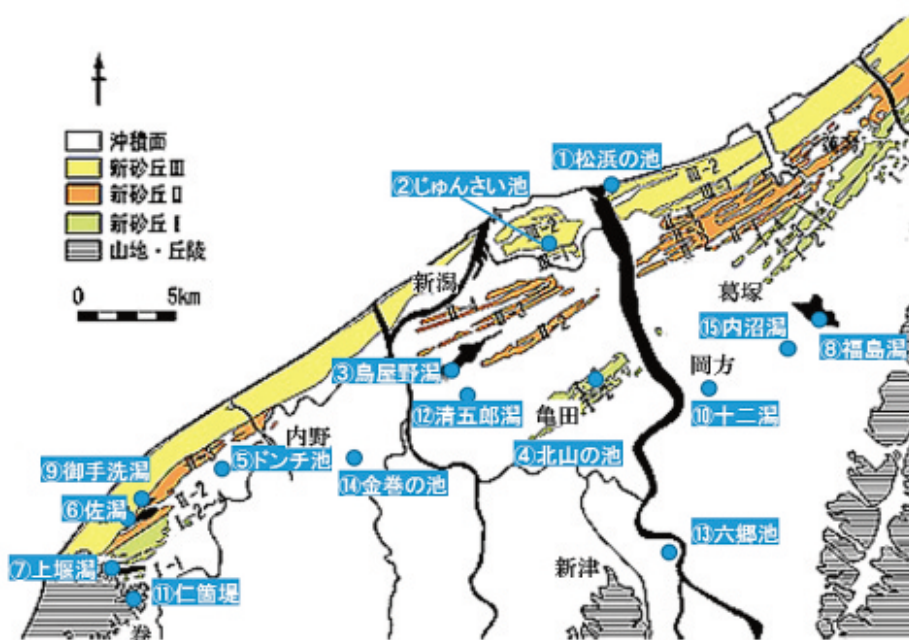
沖積面
新砂丘Ⅲ
新砂丘Ⅱ
新砂丘Ⅰ
山地・丘陵

0 5km

①松浜の池
②じゅんさい池
新潟
葛塚
⑮内沼潟
⑧福島潟
③鳥屋野潟
岡方
⑫清五郎潟
亀田
⑩十二潟
内野
⑨御手洗潟
⑤ドンチ池
⑭金巻の池
④北山の池
⑥佐潟
⑬六郷池
⑦上堰潟
新津
⑪仁箇堤
巻
Ⅲ-2
Ⅱ-2
Ⅰ-2
Ⅰ-1
Ⅱ-1